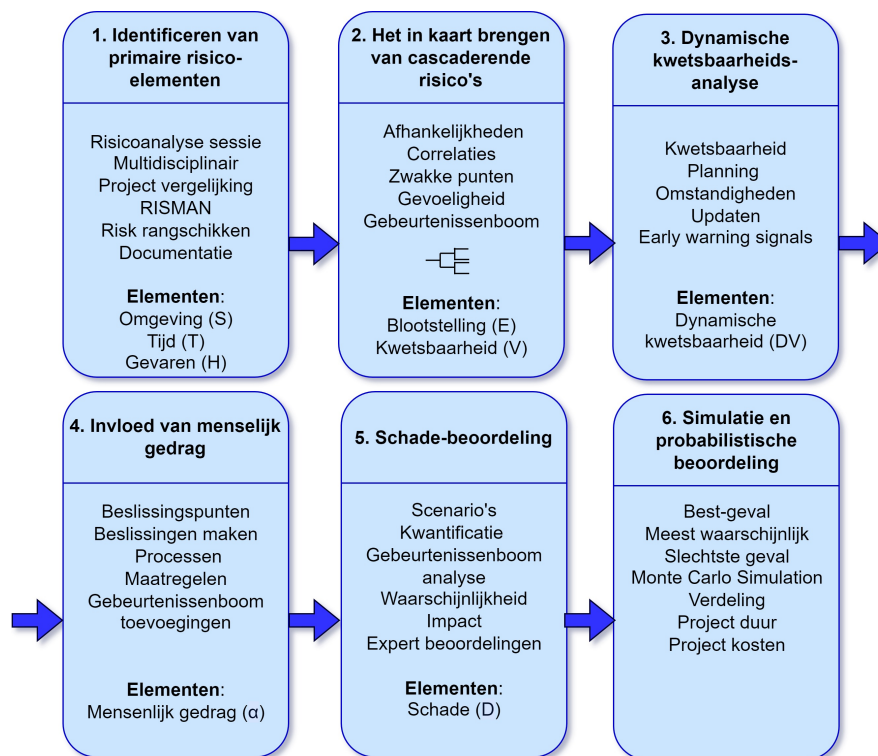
1. Identificeren van primaire risico-elementen

Risicoanalyse sessie
Multidisciplinair
Project vergelijking
RISMAN
Risk rangschikken
Documentatie

**Elementen**:
Omgeving (S)
Tijd (T)
Gevaren (H)

2. Het in kaart brengen van cascaderende risico's

Afhankelijkheden
Correlaties
Zwakke punten
Gevoeligheid
Gebeurtenissenboom

**Elementen**:
Blootstelling (E)
Kwetsbaarheid (V)

3. Dynamische kwetsbaarheids-analyse

Kwetsbaarheid
Planning
Omstandigheden
Updaten
Early warning signals

**Elementen**:
Dynamische kwetsbaarheid (DV)

4. Invloed van menselijk gedrag

Beslissingspunten
Beslissingen maken
Processen
Maatregelen
Gebeurtenissenboom toevoegingen

**Elementen**:
Mensenlijk gedrag (α)

5. Schade-beoordeling

Scenario's
Kwantificatie
Gebeurtenissenboom analyse
Waarschijnlijkheid
Impact
Expert beoordelingen

**Elementen**:
Schade (D)

6. Simulatie en probabilistische beoordeling

Best-geval
Meest waarschijnlijk
Slechtste geval
Monte Carlo Simulation
Verdeling
Project duur
Project kosten